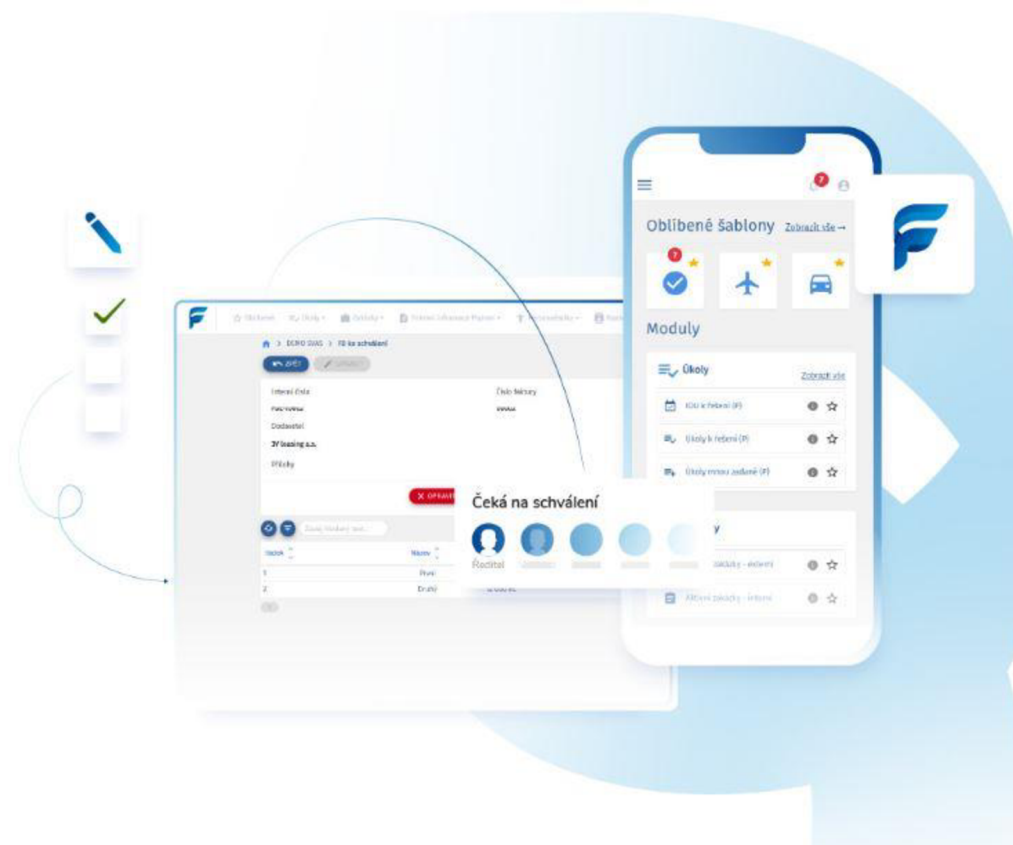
Oblíbené šablony Zobrazit vše →

Moduly

Úkoly Zobrazit vše

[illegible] k řešení (P)

Úkoly k řešení (P)

Úkoly mnou zadané (P)

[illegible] zakázky - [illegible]

Aktivní zakázky - řešení

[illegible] > FD ke schválení

ZPĚT

Interní číslo

Číslo faktury

Dodavatel

ŠV leasing a.s.

Přílohy

OPRAVIT

Pořadí

Název

1

První

2

Druhý

Čeká na schválení

Ředitel